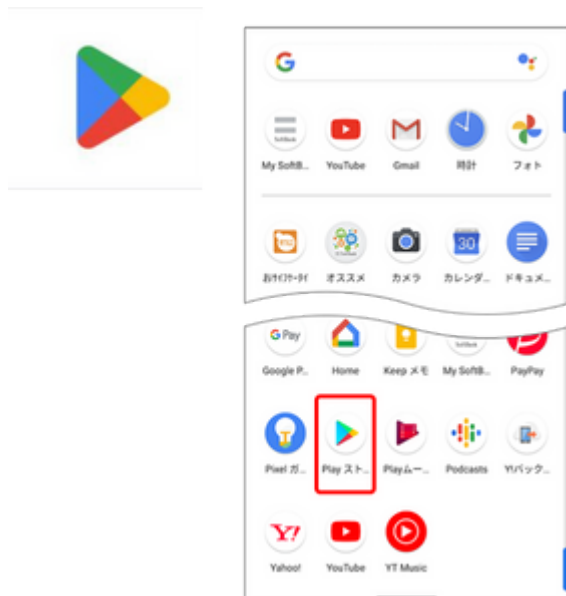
G

My SoftB... YouTube Gmail 時計 フォト

おサイフケータイ オススメ カメラ カレンダ... ドキュメ...

G Pay

Google P... Home Keep メモ My SoftB... PayPay

Pixel ガ... Play スト... Playムー... Podcasts Y!バック...

Y!

Yahoo! YouTube YT Music